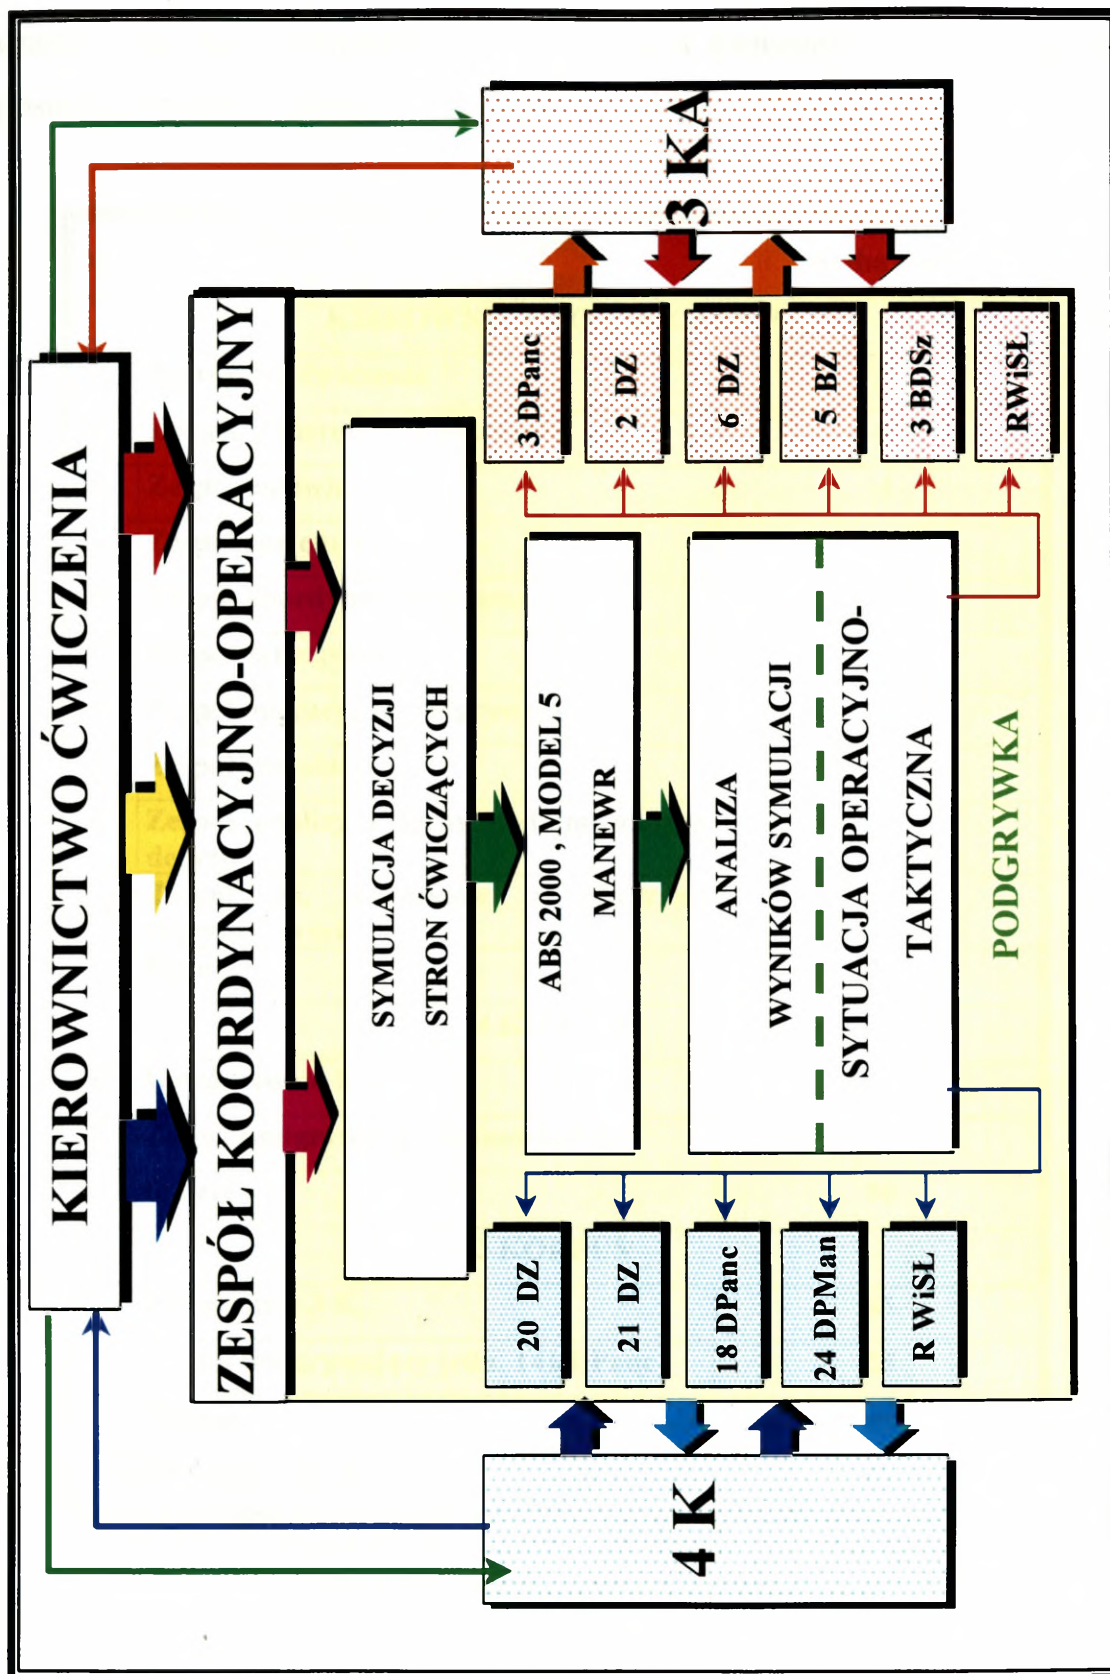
KIEROWNICTWO ĆWICZENIA

ZESPÓŁ KOORDYNACYJNO-OPERACYJNY

3 KA

3 DPanc

2 DZ

6 DZ

5 BZ

3 BDSz

RWiSŁ

SYMULACJA DECYZJI STRON ĆWICZĄCYCH

ABS 2000, MODEL 5 MANEWR

ANALIZA WYNIKÓW SYMULACJI

SYTUACJA OPERACYJNO-TAKTYCZNA

PODGRYWKA

20 DZ

21 DZ

18 DPanc

24 DPMan

R WiSŁ

4 K